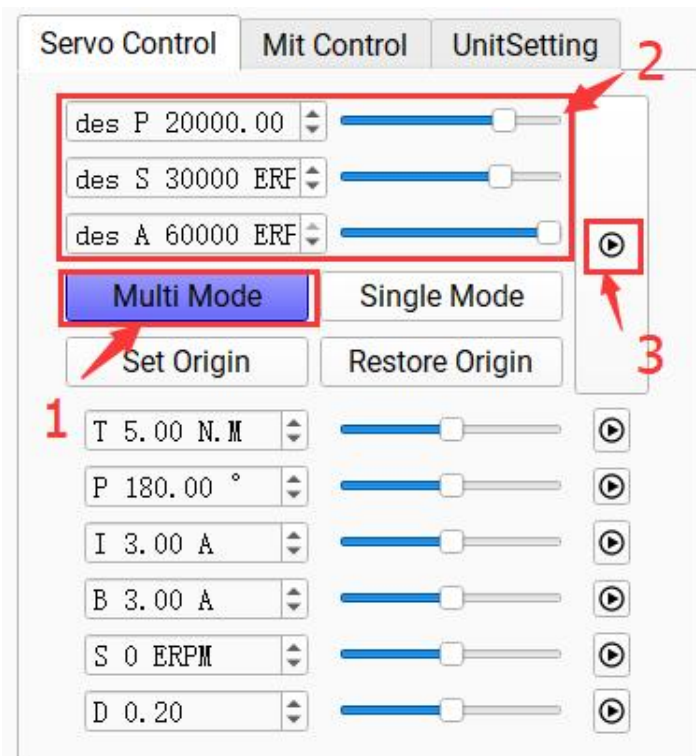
Servo Control | Mit Control | UnitSetting

2

des P 20000.00

des S 30000 ERF

des A 60000 ERF

Multi Mode | Single Mode

Set Origin | Restore Origin

3

1

T 5.00 N.M

P 180.00 °

I 3.00 A

B 3.00 A

S 0 ERPM

D 0.20